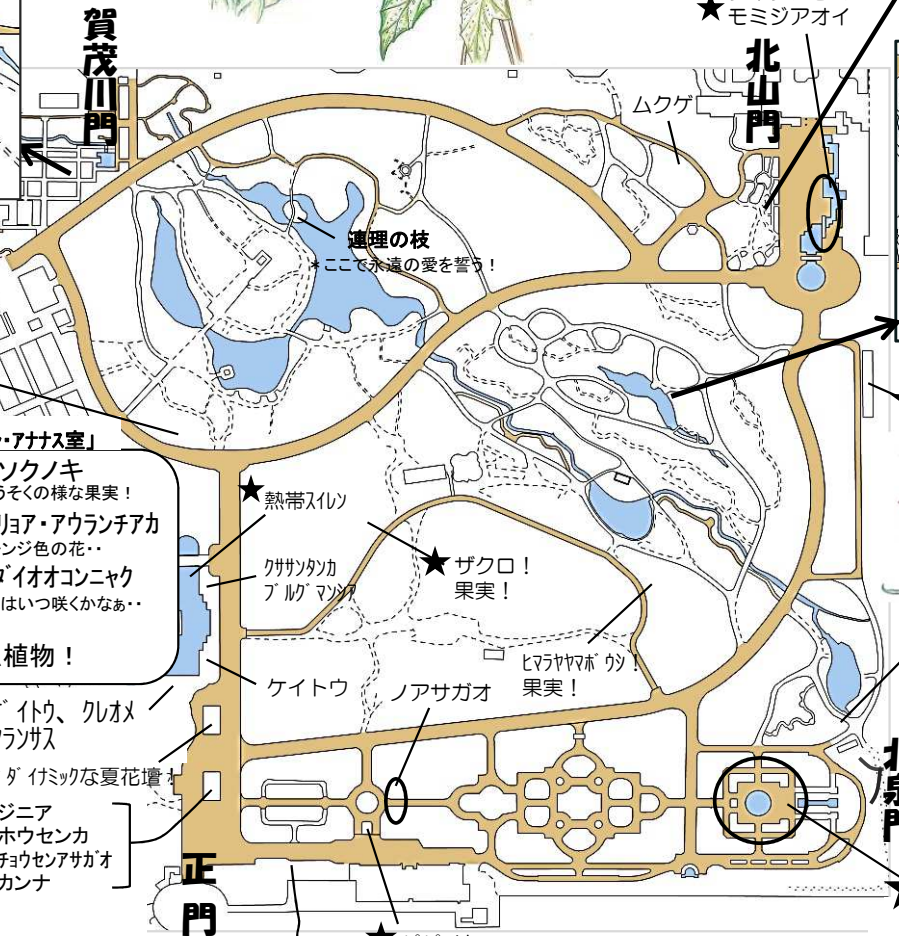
賀茂川門

★モミジアオイ

北山門

ムクゲ

連理の枝
＊ここで永遠の愛を誓う！

・アナナス室」
ソクノキ
うそくの様な果実！
リョア・アウランチアカ
ンジ色の花・・
ダイオオコンニャク
はいつ咲くかなぁ・・
植物！

★熱帯スイレン

クササンタンカ
ブルグマンシア

★ザクロ！
果実！

ヒマラヤヤマボウシ！
果実！

ケイトウ

ノアサガオ

イトウ、クレオメ
ランサス

ダイナミックな夏花壇

ジニア
ホウセンカ
チョウセンアサガオ
カンナ

正門

北
泉
門